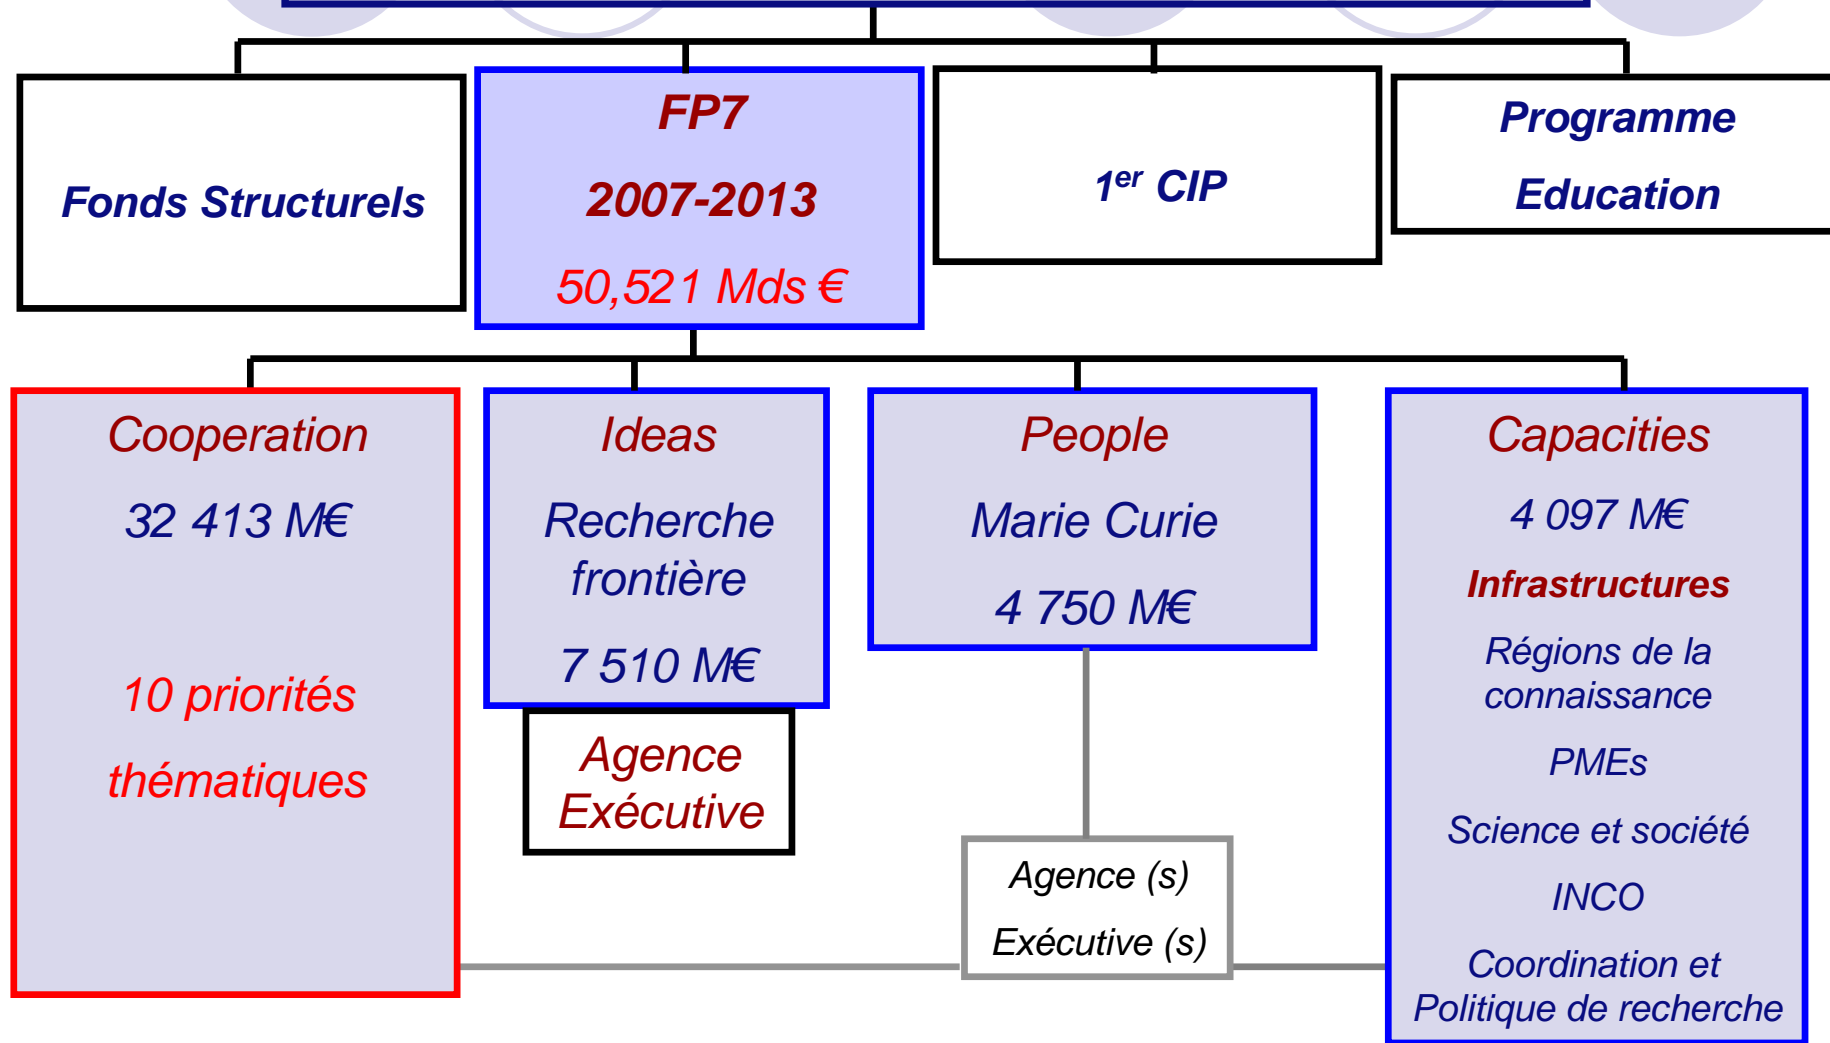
Fonds Structurels

FP7

2007-2013

50,521 Mds €

1$^{er}$ CIP

Programme

Education

Cooperation

32 413 M€

10 priorités

thématiques

Ideas

Recherche frontière

7 510 M€

Agence Exécutive

People

Marie Curie

4 750 M€

Agence (s)

Exécutive (s)

Capacities

4 097 M€

Infrastructures

Régions de la connaissance

PMEs

Science et société

INCO

Coordination et Politique de recherche